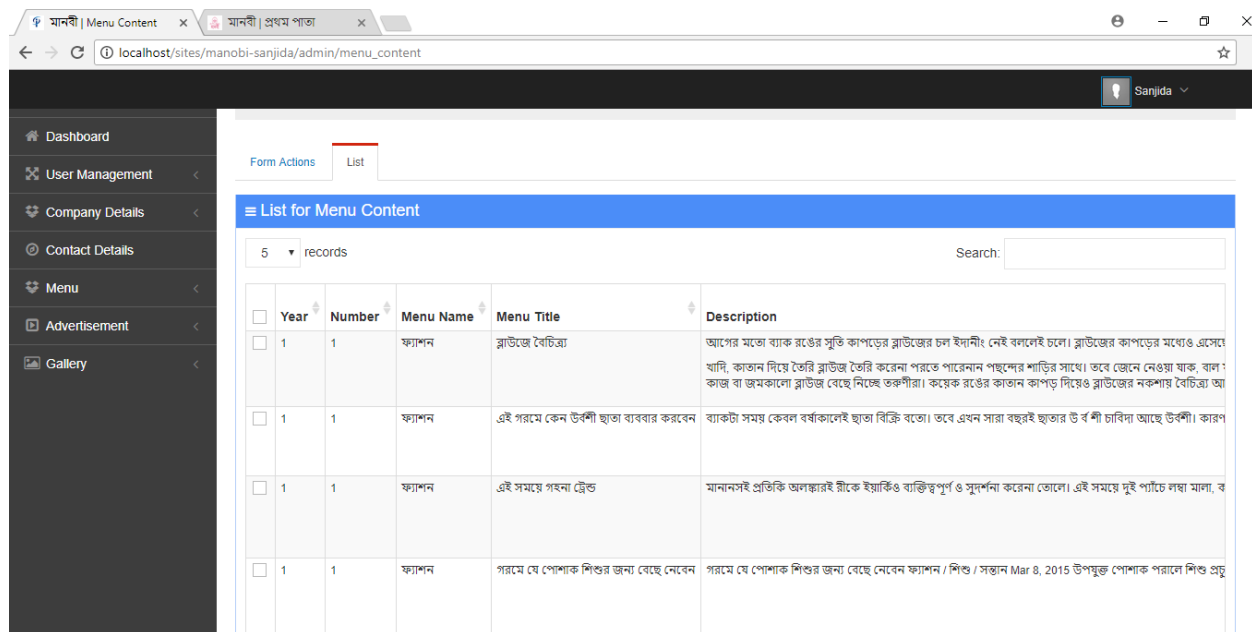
মানবী | Menu Content ×
মানবী | প্রথম পাতা ×

localhost/sites/manobi-sanjida/admin/menu_content

Sanjida

Dashboard
User Management
Company Details
Contact Details
Menu
Advertisement
Gallery

Form Actions
List

≡ List for Menu Content

5 records
Search:

| | Year | Number | Menu Name | Menu Title | Description |
|---|---|---|---|---|---|
| | 1 | 1 | ফ্যাশন | ব্লাউজে বৈচিত্র্য | আগের মতো ব্যাক রঙের সুতি কাপড়ের ব্লাউজের চল ইদানীং নেই বললেই চলে। ব্লাউজের কাপড়ের মধ্যেও এসেছে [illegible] খাদি, কাতান দিয়ে তৈরি ব্লাউজ তৈরি করেনা পরতে পারেনান পছন্দের শাড়ির সাথে। তবে জেনে নেওয়া যাক, বাল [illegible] কাজ বা জমকালো ব্লাউজ বেছে নিচ্ছে তরুণীরা। কয়েক রঙের কাতান কাপড় দিয়েও ব্লাউজের নকশায় বৈচিত্র্য আ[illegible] |
| | 1 | 1 | ফ্যাশন | এই গরমে কেন উর্বশী ছাতা ব্যবহার করবেন | ব্যাকটা সময় কেবল বর্ষাকালেই ছাতা বিক্রি বতো। তবে এখন সারা বছরই ছাতার উ র্ব শী চাবিদা আছে উর্বশী। কারণ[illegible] |
| | 1 | 1 | ফ্যাশন | এই সময়ে গহনা ট্রেন্ড | মানানসই প্রতিকি অলঙ্কারই রীকে ইয়ার্কিও ব্যক্তিত্বপূর্ণ ও সুদর্শনা করেনা তোলে। এই সময়ে দুই প্যাঁচে লম্বা মালা, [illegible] |
| | 1 | 1 | ফ্যাশন | গরমে যে পোশাক শিশুর জন্য বেছে নেবেন | গরমে যে পোশাক শিশুর জন্য বেছে নেবেন ফ্যাশন / শিশু / সন্তান Mar 8, 2015 উপযুক্ত পোশাক পরালে শিশু প্রচু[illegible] |